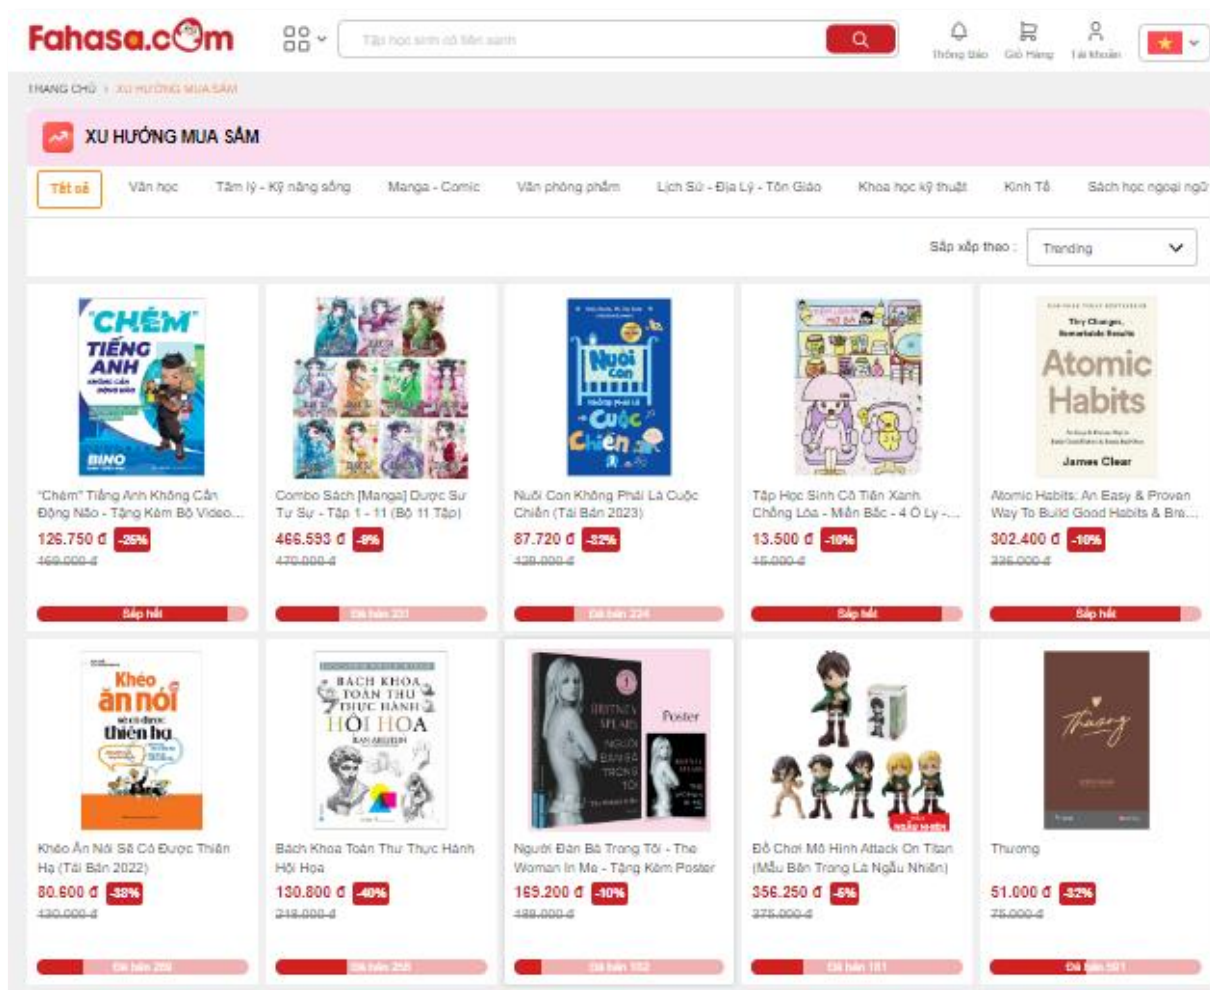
Fahasa.com

Tập học sinh cô tiên xanh

Thông Báo Giỏ Hàng Tài Khoản

TRANG CHỦ > XU HƯỚNG MUA SẮM

XU HƯỚNG MUA SẮM

Tất cả | Văn học | Tâm lý - Kỹ năng sống | Manga - Comic | Văn phòng phẩm | Lịch Sử - Địa Lý - Tôn Giáo | Khoa học kỹ thuật | Kinh Tế | Sách học ngoại ngữ

Sắp xếp theo : Trending

"CHÉM" TIẾNG ANH KHÔNG CẦN ĐỘNG NÃO BINO

"Chém" Tiếng Anh Không Cần Động Não - Tặng Kèm Bộ Video...
126.750 đ -25%
169.000 đ
Sắp hết

Combo Sách [Manga] Dược Sư Tự Sự - Tập 1 - 11 (Bộ 11 Tập)
466.593 đ -9%
470.000 đ
Đã bán 331

Nuôi Con Không Phải Là Cuộc Chiến

Nuôi Con Không Phải Là Cuộc Chiến (Tái Bản 2023)
87.720 đ -32%
129.000 đ
Đã bán 224

Tập Học Sinh Cô Tiên Xanh Chống Lóa - Miền Bắc - 4 Ô Ly -...
13.500 đ -10%
15.000 đ
Sắp hết

Tiny Changes, Remarkable Results Atomic Habits James Clear

Atomic Habits: An Easy & Proven Way To Build Good Habits & Bre...
302.400 đ -10%
336.000 đ
Sắp hết

Khéo ăn nói sẽ có được thiên hạ

Khéo Ăn Nói Sẽ Có Được Thiên Hạ (Tái Bản 2022)
80.600 đ -38%
130.000 đ
Đã bán 269

BÁCH KHOA TOÀN THƯ THỰC HÀNH HỘI HỌA

Bách Khoa Toàn Thư Thực Hành Hội Họa
130.800 đ -40%
218.000 đ
Đã bán 258

BRITNEY SPEARS NGƯỜI ĐÀN BÀ TRONG TÔI Poster

Người Đàn Bà Trong Tôi - The Woman In Me - Tặng Kèm Poster
169.200 đ -10%
188.000 đ
Đã bán 152

NGẪU NHIÊN

Đồ Chơi Mô Hình Attack On Titan (Mẫu Bên Trong Là Ngẫu Nhiên)
356.250 đ -5%
375.000 đ
Đã bán 181

Thương

Thương
51.000 đ -32%
75.000 đ
Đã bán 501